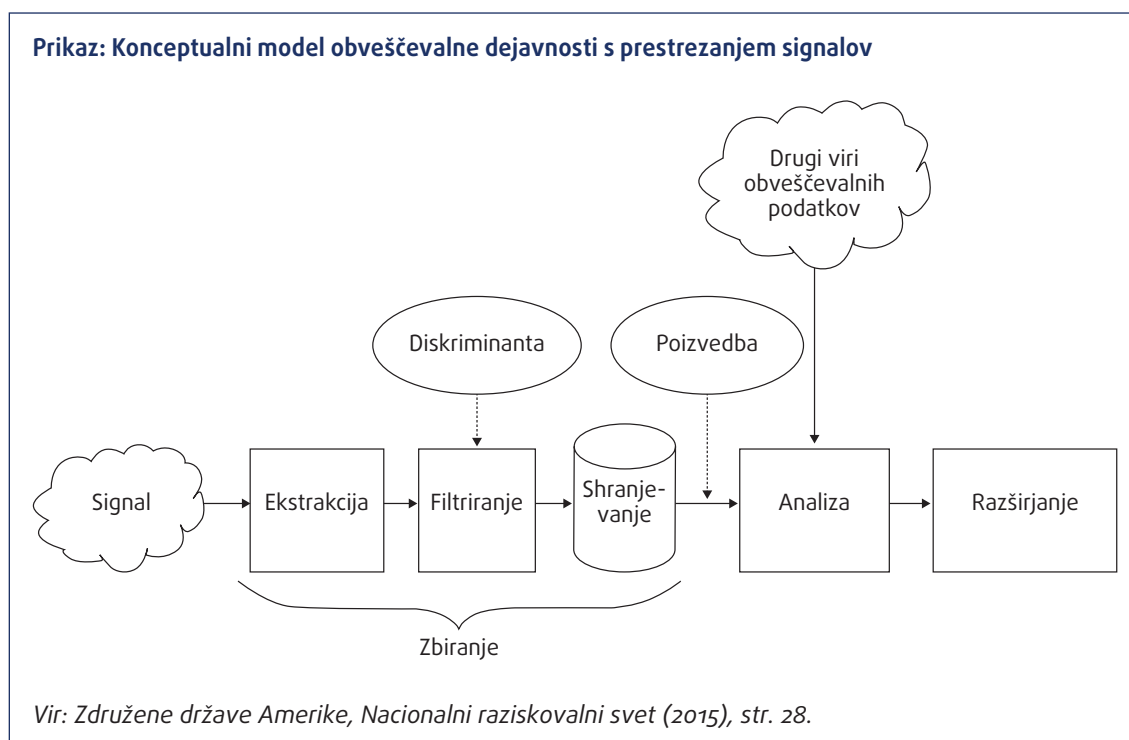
Prikaz: Konceptualni model obveščevalne dejavnosti s prestrezanjem signalov

Drugi viri obveščevalnih podatkov

Diskriminanta

Poizvedba

Signal

Ekstrakcija

Filtriranje

Shranjevanje

Analiza

Razširjanje

Zbiranje

Vir: Združene države Amerike, Nacionalni raziskovalni svet (2015), str. 28.